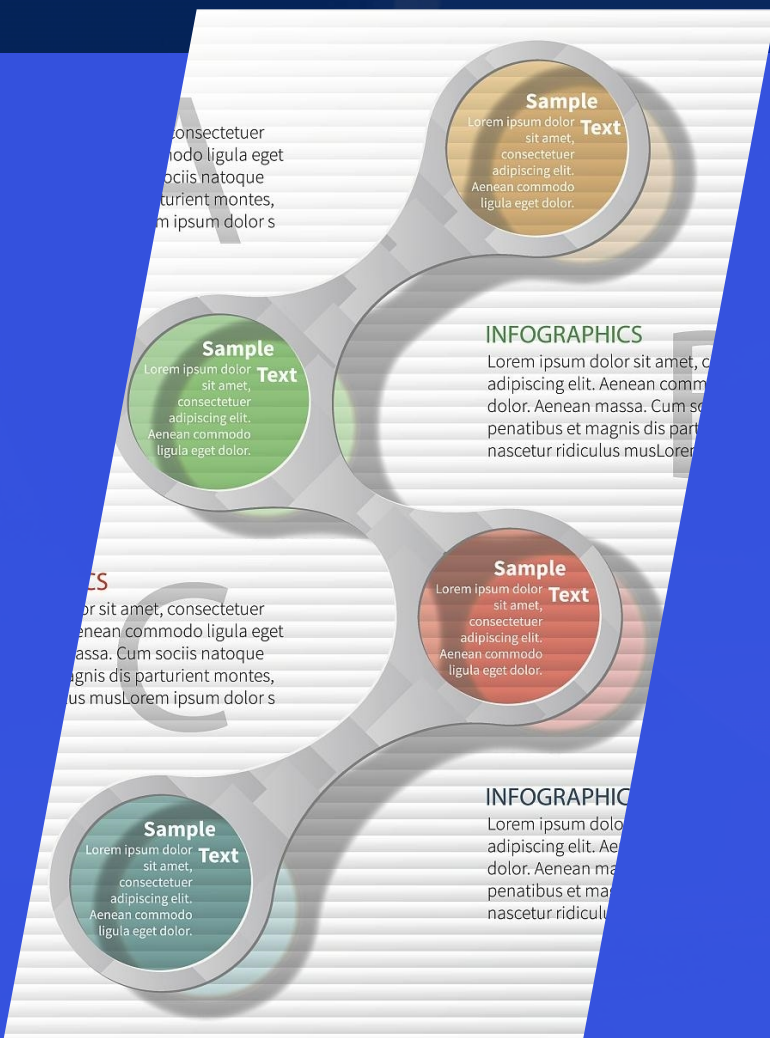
consectetuer
modo ligula eget
sociis natoque
turient montes,
m ipsum dolor s

Sample Text
Lorem ipsum dolor sit amet, consectetuer adipiscing elit. Aenean commodo ligula eget dolor.

Sample Text
Lorem ipsum dolor sit amet, consectetuer adipiscing elit. Aenean commodo ligula eget dolor.

INFOGRAPHICS
Lorem ipsum dolor sit amet, c
adipiscing elit. Aenean comm
dolor. Aenean massa. Cum so
penatibus et magnis dis part
nascetur ridiculus musLorem

CS
r sit amet, consectetuer
enean commodo ligula eget
assa. Cum sociis natoque
gnis dis parturient montes,
us musLorem ipsum dolor s

Sample Text
Lorem ipsum dolor sit amet, consectetuer adipiscing elit. Aenean commodo ligula eget dolor.

INFOGRAPHIC
Lorem ipsum dolo
adipiscing elit. Ae
dolor. Aenean ma
penatibus et ma
nascetur ridiculu

Sample Text
Lorem ipsum dolor sit amet, consectetuer adipiscing elit. Aenean commodo ligula eget dolor.